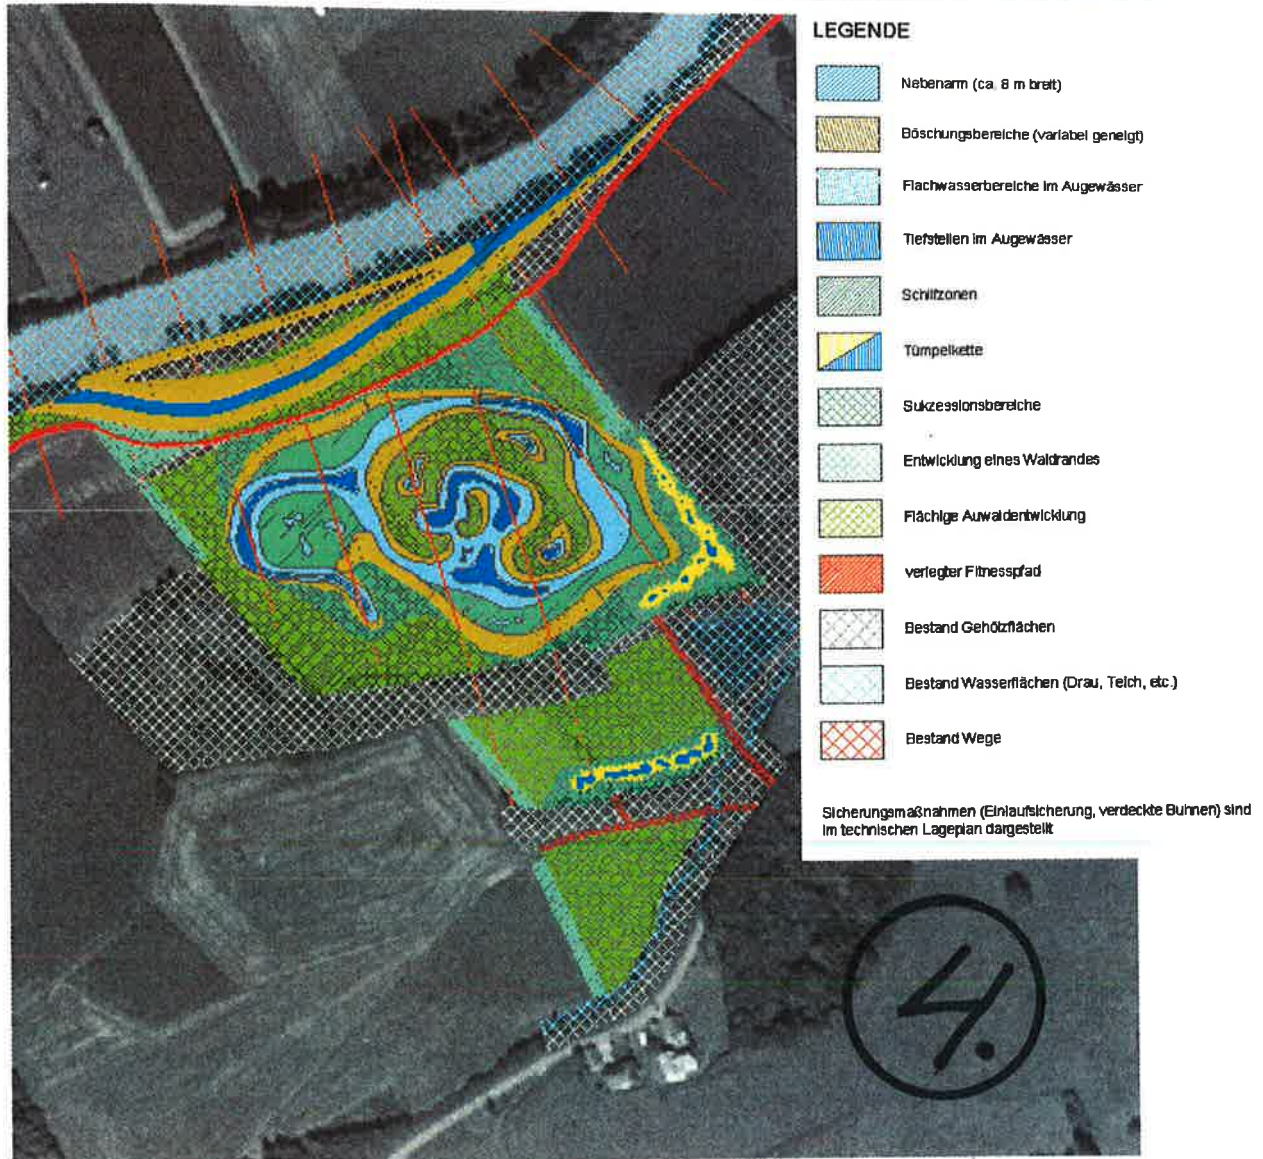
LEGENDE

Nebenarm (ca. 8 m breit)

Böschungsbereiche (variabel geneigt)

Flachwasserbereiche im Augewässer

Tiefstellen im Augewässer

Schilfzonen

Tümpelkette

Sukzessionsbereiche

Entwicklung eines Waldrandes

Flächige Auwaldentwicklung

verlegter Fitnesspfad

Bestand Gehölzflächen

Bestand Wasserflächen (Drau, Teich, etc.)

Bestand Wege

Sicherungsmaßnahmen (Einlaufsicherung, verdeckte Buhnen) sind im technischen Lageplan dargestellt